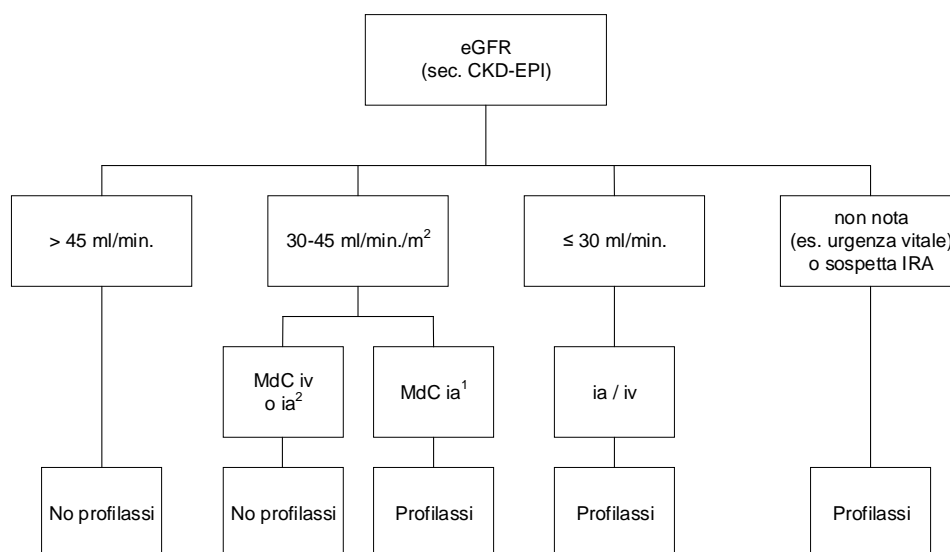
eGFR
(sec. CKD-EPI)

> 45 ml/min.

30-45 ml/min./$m^2$

≤ 30 ml/min.

non nota
(es. urgenza vitale)
o sospetta IRA

MdC iv
o ia$^2$

MdC ia$^1$

ia / iv

No profilassi

No profilassi

Profilassi

Profilassi

Profilassi